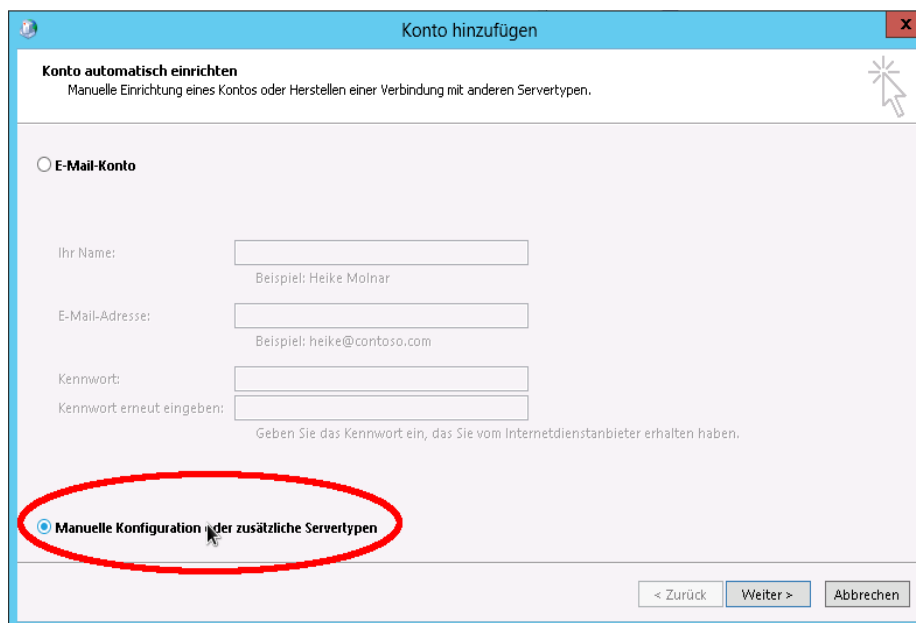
Konto hinzufügen

Konto automatisch einrichten
Manuelle Einrichtung eines Kontos oder Herstellen einer Verbindung mit anderen Servertypen.

E-Mail-Konto

Ihr Name:
Beispiel: Heike Molnar

E-Mail-Adresse:
Beispiel: heike@contoso.com

Kennwort:
Kennwort erneut eingeben:
Geben Sie das Kennwort ein, das Sie vom Internetdienstanbieter erhalten haben.

Manuelle Konfiguration oder zusätzliche Servertypen

< Zurück
Weiter >
Abbrechen